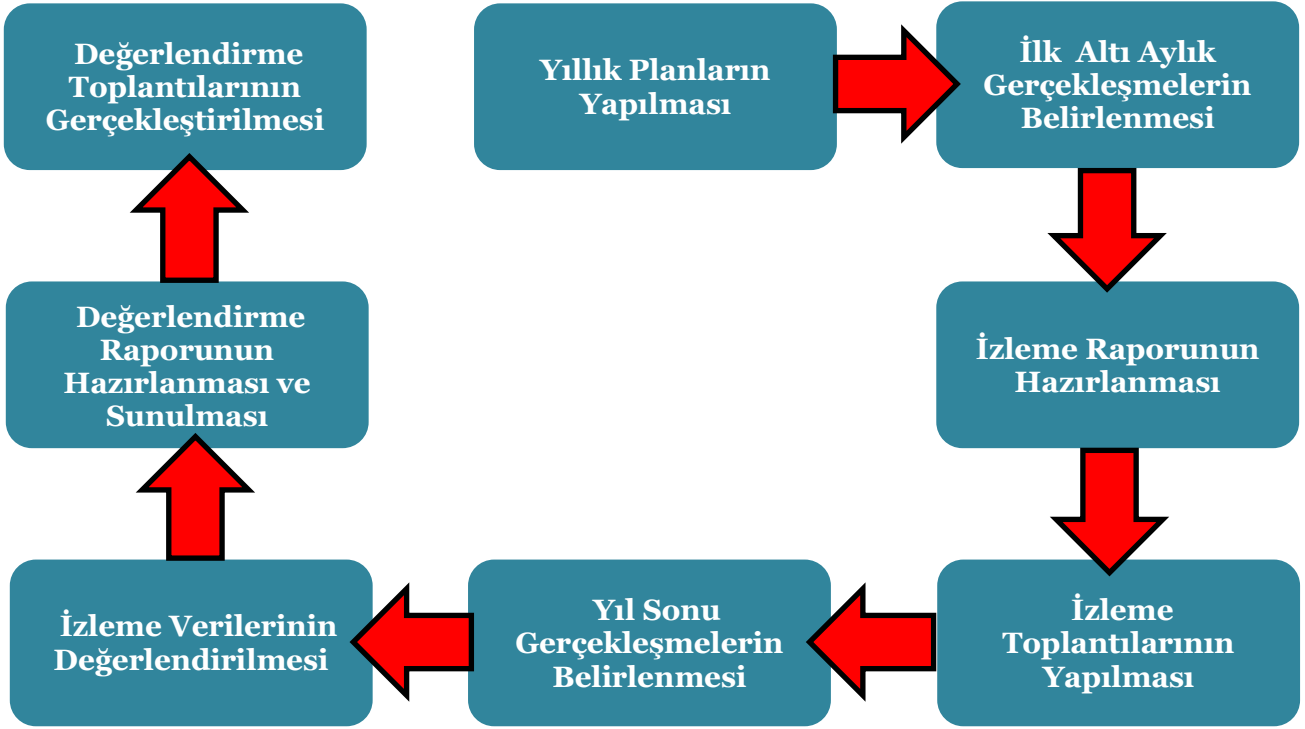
Yıllık Planların Yapılması

İlk Altı Aylık Gerçekleşmelerin Belirlenmesi

İzleme Raporunun Hazırlanması

İzleme Toplantılarının Yapılması

Yıl Sonu Gerçekleşmelerin Belirlenmesi

İzleme Verilerinin Değerlendirilmesi

Değerlendirme Raporunun Hazırlanması ve Sunulması

Değerlendirme Toplantılarının Gerçekleştirilmesi